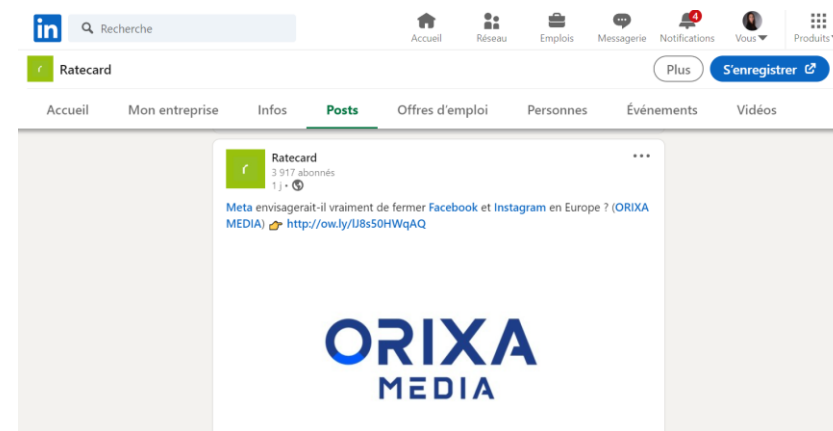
in Recherche

Accueil Réseau Emplois Messagerie 4 Notifications Vous Produits

Ratecard

Plus S'enregistrer

Accueil Mon entreprise Infos Posts Offres d'emploi Personnes Événements Vidéos

Ratecard
3 917 abonnés
1 j •

Meta envisagerait-il vraiment de fermer Facebook et Instagram en Europe ? (ORIXA MEDIA) 👉 http://ow.ly/lJ8s50HWqAQ

ORIXA
MEDIA